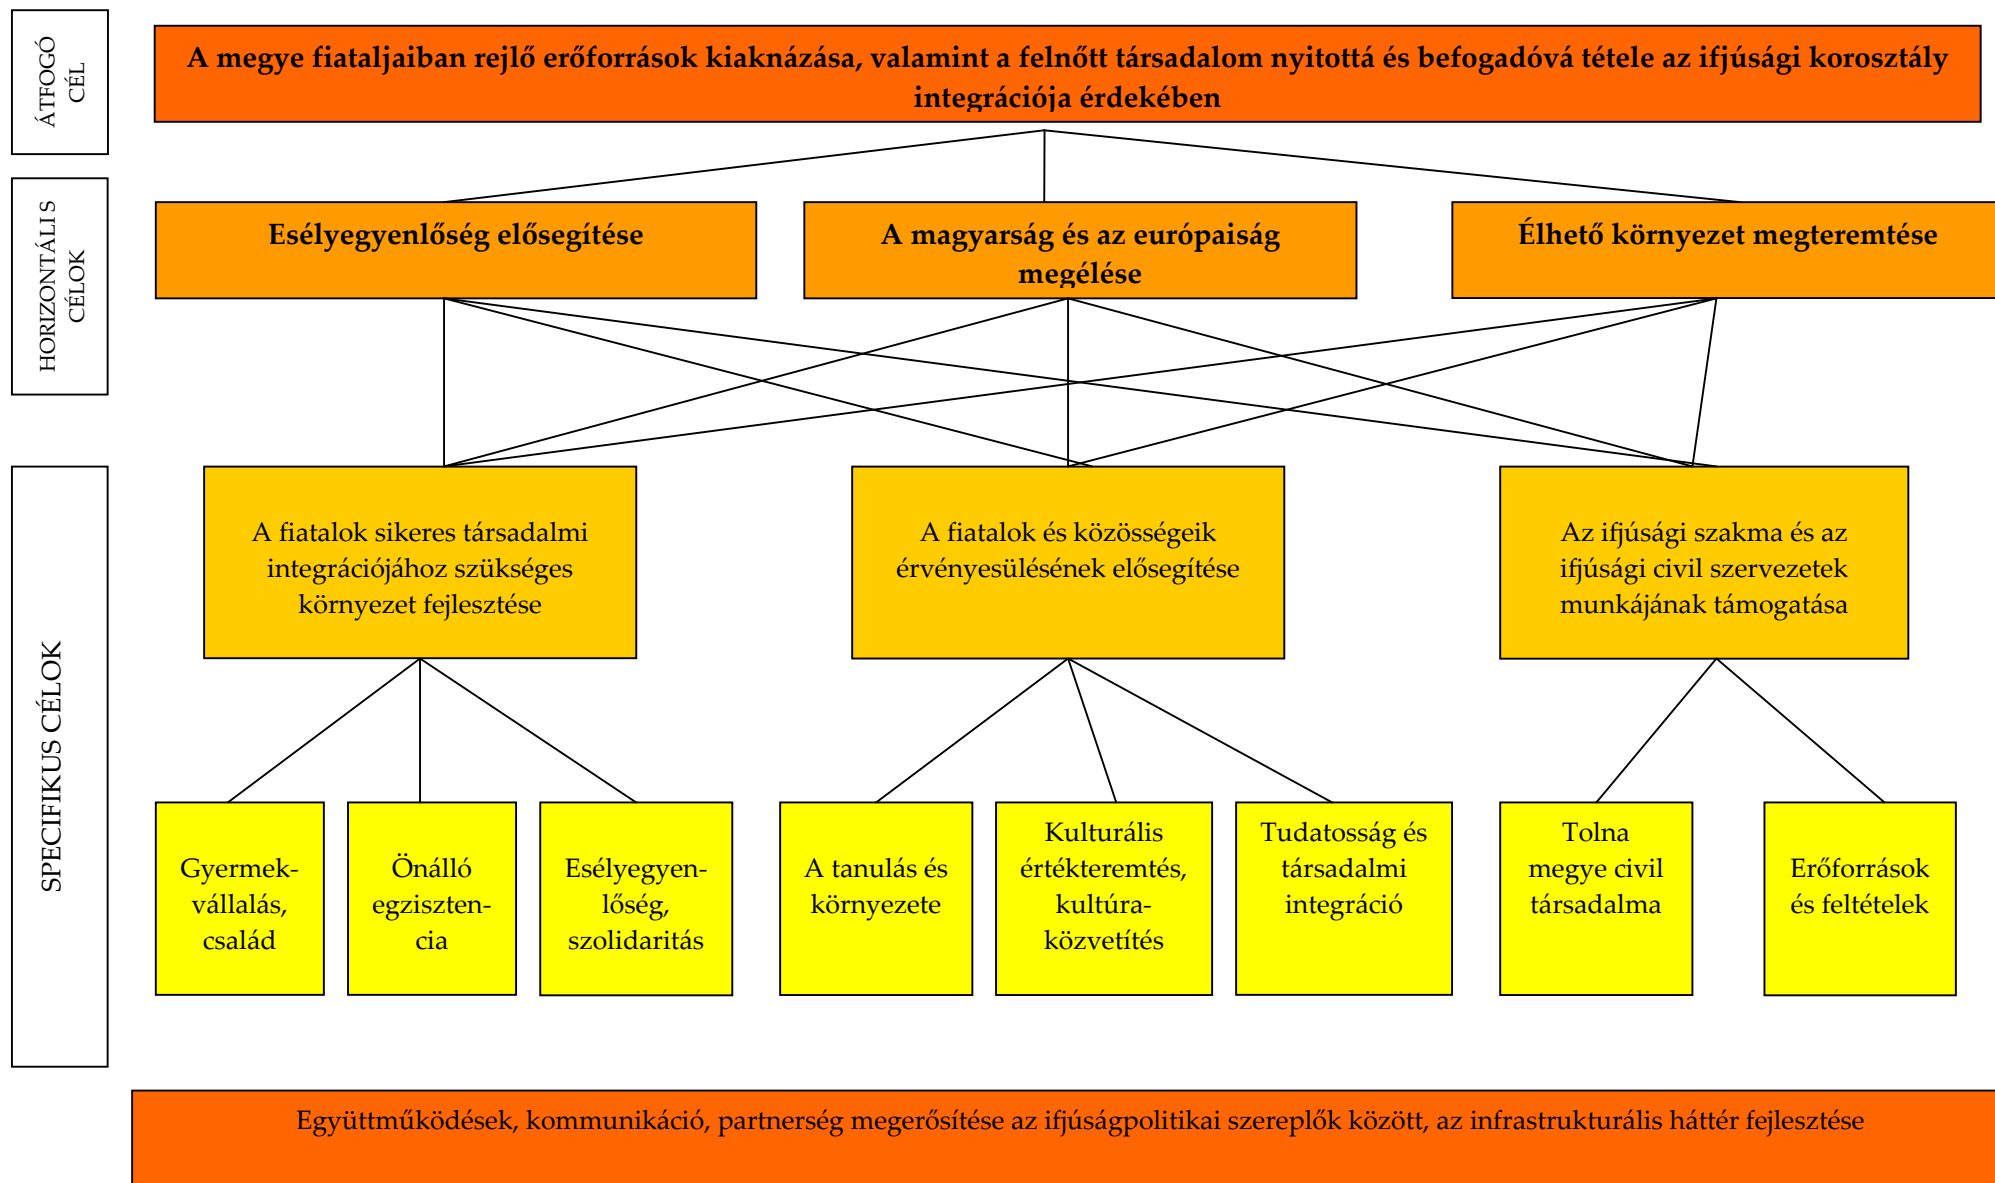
ÁTFOGÓ CÉL

A megye fiataljaiban rejlő erőforrások kiaknázása, valamint a felnőtt társadalom nyitottá és befogadóvá tétele az ifjúsági korosztály integrációja érdekében

HORIZONTÁLIS CÉLOK

Esélyegyenlőség elősegítése

A magyarság és az európaiság megélése

Élhető környezet megteremtése

SPECIFIKUS CÉLOK

A fiatalok sikeres társadalmi integrációjához szükséges környezet fejlesztése

A fiatalok és közösségeik érvényesülésének elősegítése

Az ifjúsági szakma és az ifjúsági civil szervezetek munkájának támogatása

Gyermekvállalás, család

Önálló egzisztencia

Esélyegyenlőség, szolidaritás

A tanulás és környezete

Kulturális értékteremtés, kultúraközvetítés

Tudatosság és társadalmi integráció

Tolna megye civil társadalma

Erőforrások és feltételek

Együttműködések, kommunikáció, partnerség megerősítése az ifjúságpolitikai szereplők között, az infrastrukturális háttér fejlesztése